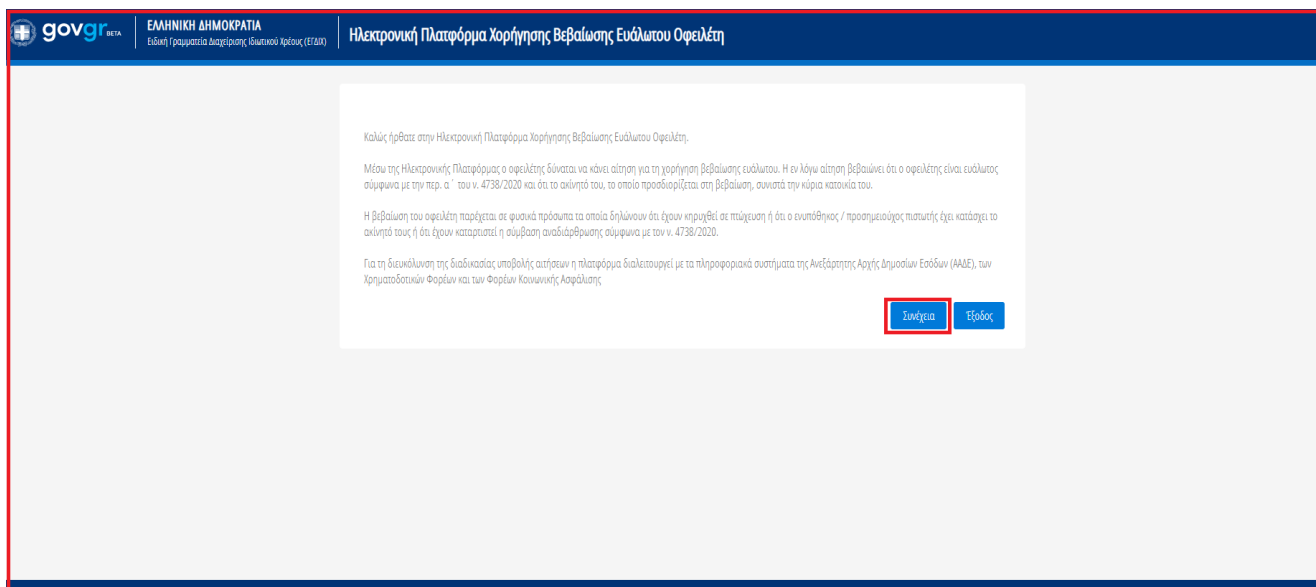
govgr BETA

ΕΛΛΗΝΙΚΗ ΔΗΜΟΚΡΑΤΙΑ
Ειδική Γραμματεία Διαχείρισης Ιδιωτικού Χρέους (ΕΓΔΙΧ)

Ηλεκτρονική Πλατφόρμα Χορήγησης Βεβαίωσης Ευάλωτου Οφειλέτη

Καλώς ήρθατε στην Ηλεκτρονική Πλατφόρμα Χορήγησης Βεβαίωσης Ευάλωτου Οφειλέτη.

Μέσω της Ηλεκτρονικής Πλατφόρμας ο οφειλέτης δύναται να κάνει αίτηση για τη χορήγηση βεβαίωσης ευάλωτου. Η εν λόγω αίτηση βεβαιώνει ότι ο οφειλέτης είναι ευάλωτος σύμφωνα με την περ. α ' του ν. 4738/2020 και ότι το ακίνητό του, το οποίο προσδιορίζεται στη βεβαίωση, συνιστά την κύρια κατοικία του.

Η βεβαίωση του οφειλέτη παρέχεται σε φυσικά πρόσωπα τα οποία δηλώνουν ότι έχουν κηρυχθεί σε πτώχευση ή ότι ο ενυπόθηκος / προσημειούχος πιστωτής έχει κατάσχει το ακίνητό τους ή ότι έχουν καταρτιστεί η σύμβαση αναδιάρθρωσης σύμφωνα με τον ν. 4738/2020.

Για τη διευκόλυνση της διαδικασίας υποβολής αιτήσεων η πλατφόρμα διαλειτουργεί με τα πληροφοριακά συστήματα της Ανεξάρτητης Αρχής Δημοσίων Εσόδων (ΑΑΔΕ), των Χρηματοδοτικών Φορέων και των Φορέων Κοινωνικής Ασφάλισης

Συνέχεια

Έξοδος